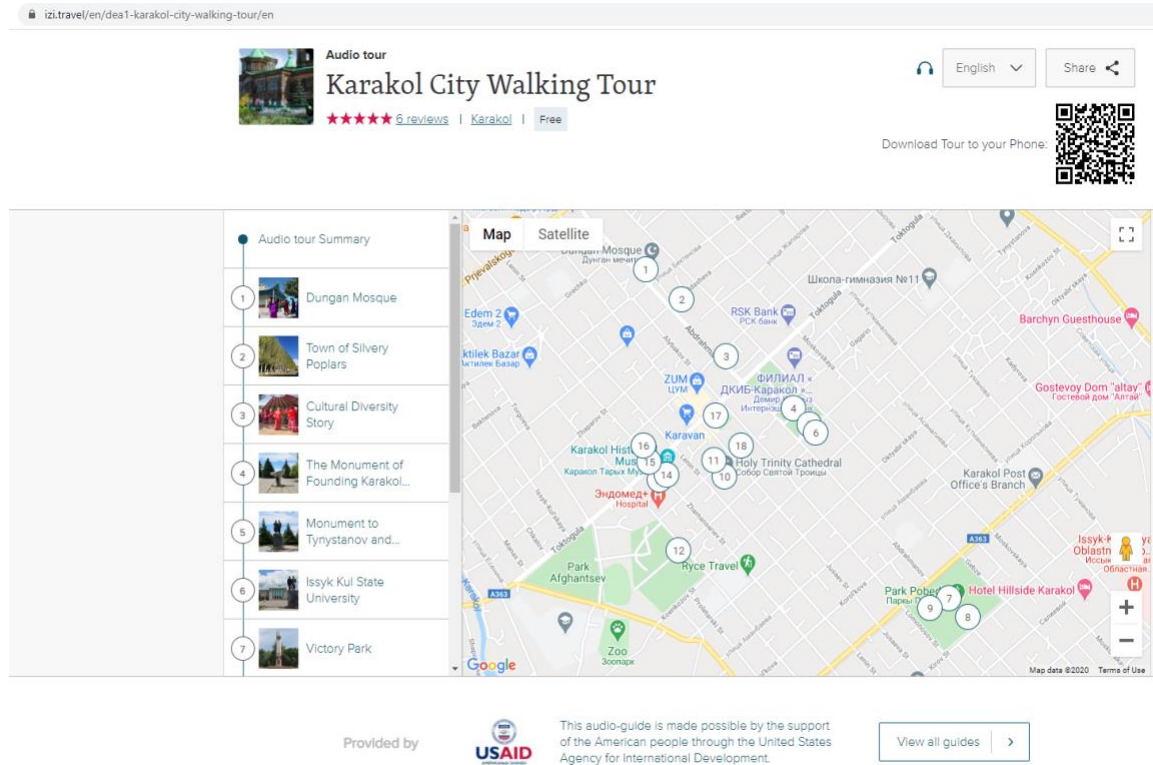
izi.travel/en/dea1-karakol-city-walking-tour/en

Audio tour
Karakol City Walking Tour
★★★★★ 6 reviews | Karakol | Free

English
Share

Download Tour to your Phone:

Audio tour Summary
1 Dungan Mosque
2 Town of Silvery Poplars
3 Cultural Diversity Story
4 The Monument of Founding Karakol...
5 Monument to Tynystanov and...
6 Issyk Kul State University
7 Victory Park

Map Satellite

Dungan Mosque
Дунган мечеть
Prjevalskogo
Edem 2
Эдем 2
Aktilek Bazar
Актилек Базар
RSK Bank
РСК банк
Школа-гимназия №11
Toktogula
Abdrahmanova
ZUM
ЦУМ
ФИЛИАЛ « ДКИБ-Каракол »
Karavan
Karakol History Museum
Каракол Тарых Музейи
Holy Trinity Cathedral
Собор Святой Троицы
Эндомед+ Hospital
Barchyn Guesthouse
Gostevoy Dom "altay"
Гостевой дом "Алтай"
Karakol Post Office's Branch
Park Afghantsev
Ryce Travel
A363
Zoo
Зоопарк
Park Pobedy
Парк Победы
Hotel Hillside Karakol
Issyk-Kul Oblast
Иссык-Кульская Областная
1 2 3 4 5 6 7 8 9 10 11 12 14 15 16 17 18
Google
Map data ©2020 Terms of Use

Provided by
USAID
This audio-guide is made possible by the support of the American people through the United States Agency for International Development.
View all guides